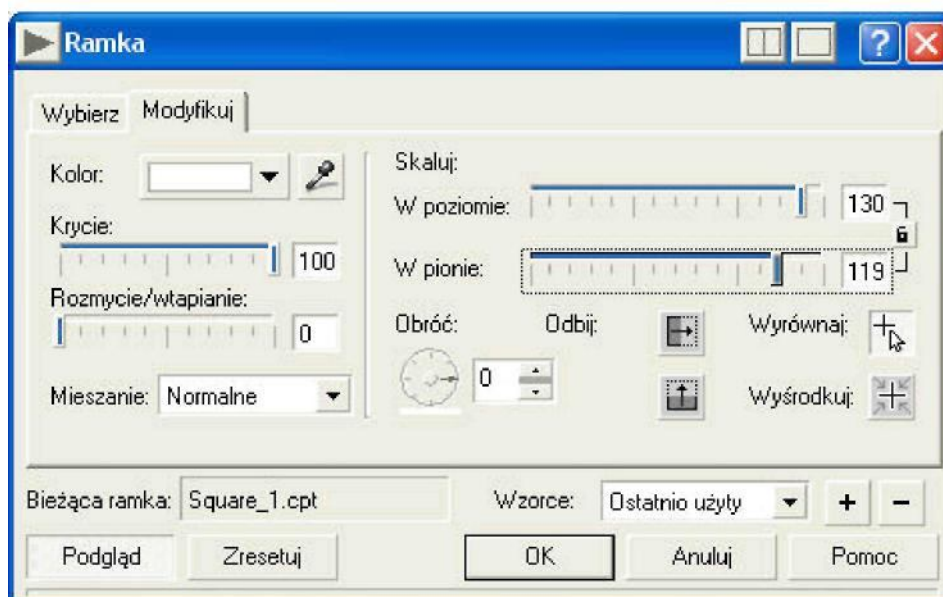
Ramka

Wybierz Modyfikuj

Kolor:

Krycie:

100

Rozmycie/wtapianie:

0

Mieszanie: Normalne

Skaluj:

W poziomie: 130

W pionie: 119

Obróć: Odbij: Wyrównaj:

0

Wyśrodkuj:

Bieżąca ramka: Square_1.cpt

Wzorce: Ostatnio użyty + −

Podgląd Zresetuj OK Anuluj Pomoc